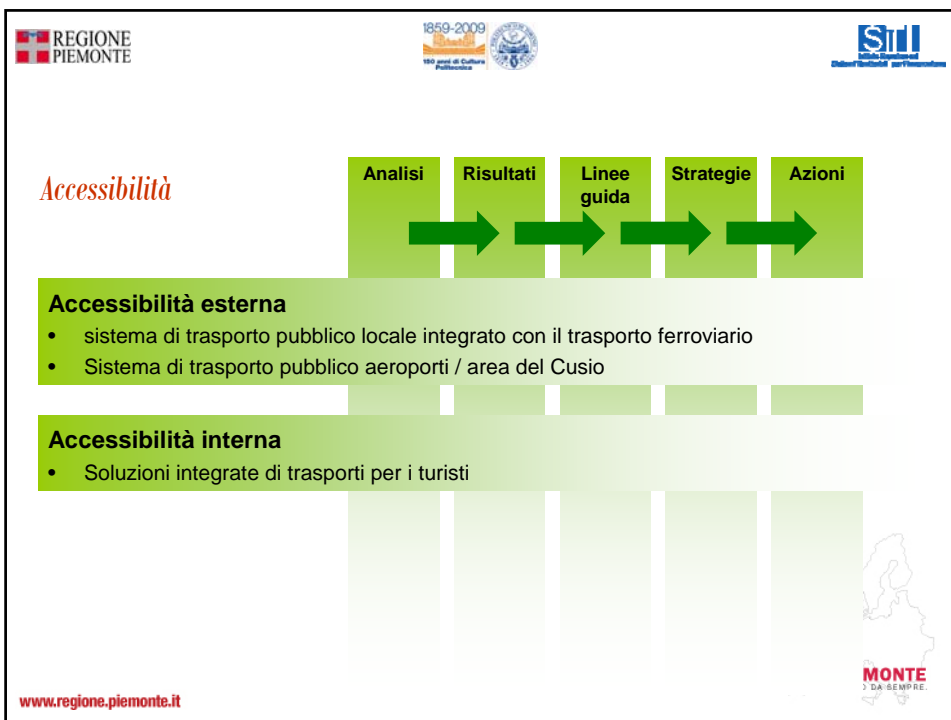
REGIONE PIEMONTE

1859-2009
150 anni di Cultura Politecnica

SiTI

Accessibilità

Analisi | Risultati | Linee guida | Strategie | Azioni

Accessibilità esterna
• sistema di trasporto pubblico locale integrato con il trasporto ferroviario
• Sistema di trasporto pubblico aeroporti / area del Cusio

Accessibilità interna
• Soluzioni integrate di trasporti per i turisti

MONTE
DA SEMPRE.

www.regione.piemonte.it